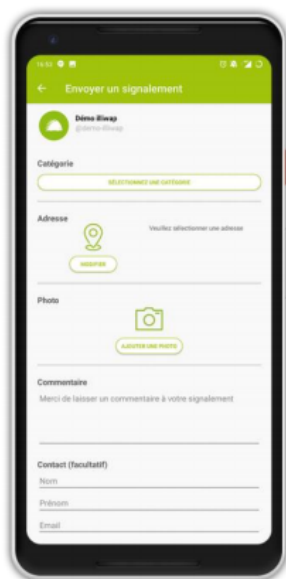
14:53

Envoyer un signalement

Démo Illiwap
@demo-illiwap

Catégorie

SÉLECTIONNEZ UNE CATÉGORIE

Adresse

Veuillez sélectionner une adresse

MODIFIER

Photo

AJOUTER UNE PHOTO

Commentaire

Merci de laisser un commentaire à votre signalement

Contact (facultatif)

Nom

Prénom

Email